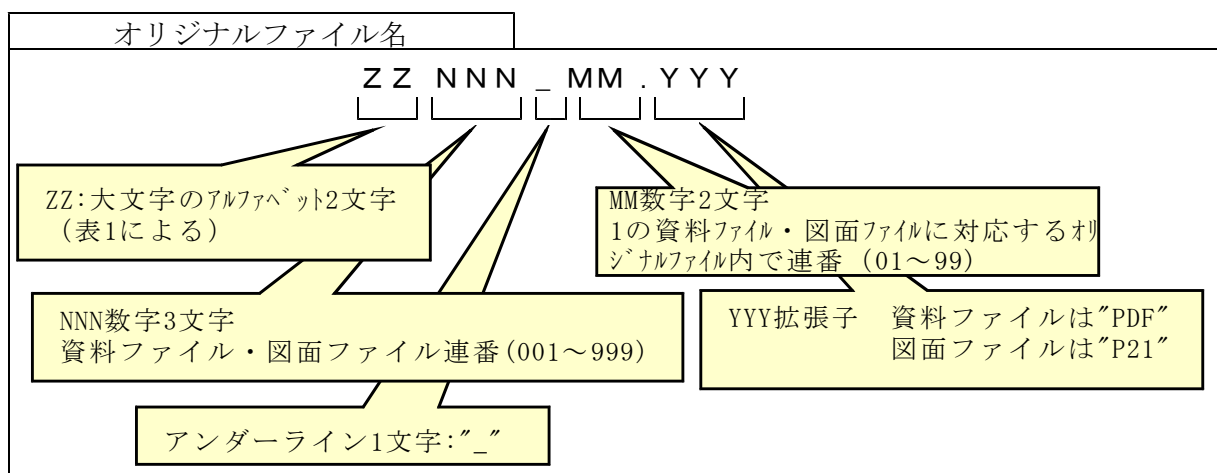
オリジナルファイル名

ZZ NNN _ MM . YYY

ZZ:大文字のｱﾙﾌｧﾍﾞｯﾄ2文字（表1による）

MM数字2文字
1の資料ﾌｧｲﾙ・図面ﾌｧｲﾙに対応するｵﾘｼﾞﾅﾙﾌｧｲﾙ内で連番（01～99）

NNN数字3文字
資料ファイル・図面ファイル連番(001～999)

YYY拡張子　資料ファイルは"PDF"
　　　　　　図面ファイルは"P21"

アンダーライン1文字:"_"